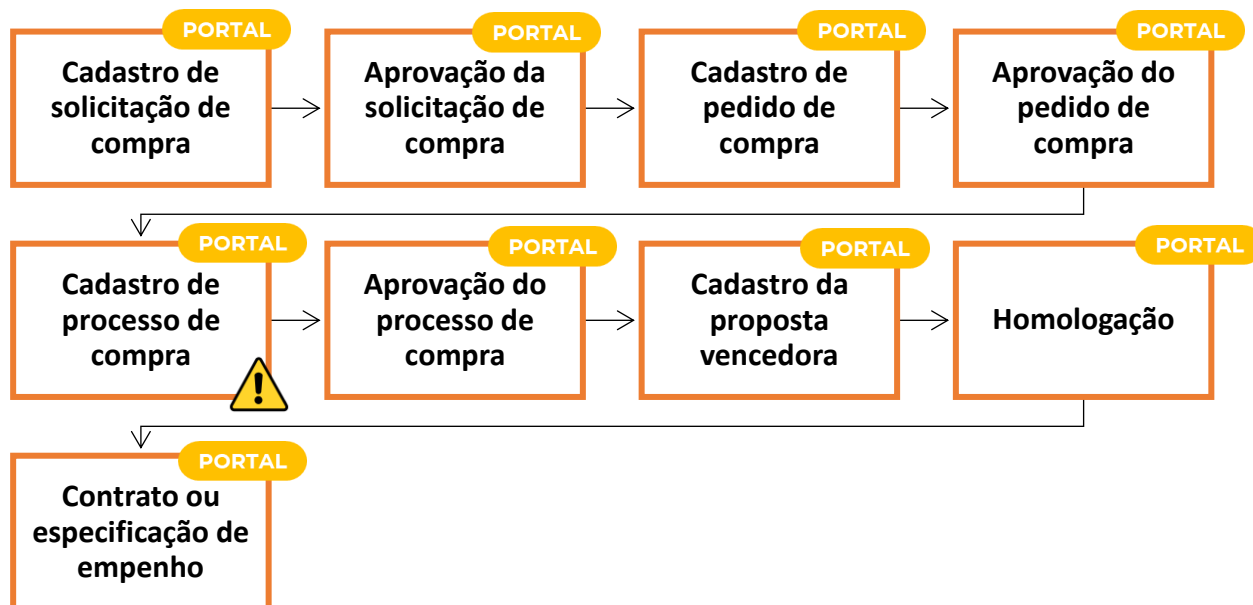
PORTAL
Cadastro de solicitação de compra

PORTAL
Aprovação da solicitação de compra

PORTAL
Cadastro de pedido de compra

PORTAL
Aprovação do pedido de compra

PORTAL
Cadastro de processo de compra

PORTAL
Aprovação do processo de compra

PORTAL
Cadastro da proposta vencedora

PORTAL
Homologação

PORTAL
Contrato ou especificação de empenho